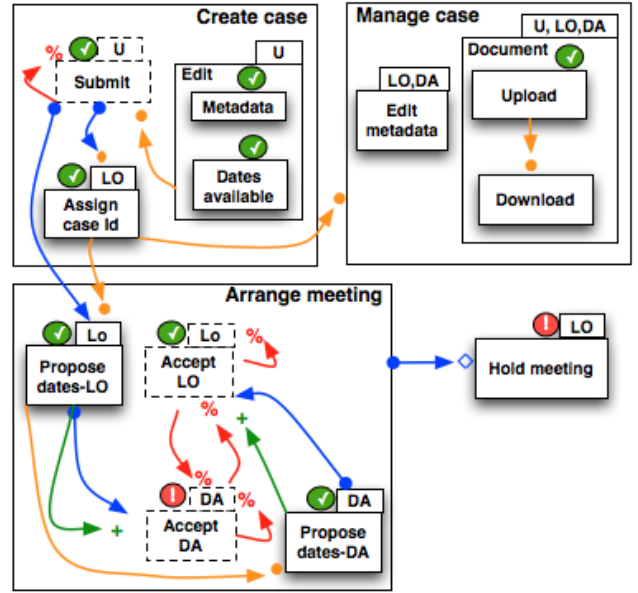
Create case

%

U

Submit

U

Edit

Metadata

Dates available

LO

Assign case Id

Manage case

U, LO,DA

Document

LO,DA

Edit metadata

Upload

Download

Arrange meeting

Lo

Propose dates-LO

Lo

Accept LO

%

%

+

%

DA

Accept DA

%

+

DA

Propose dates-DA

LO

Hold meeting